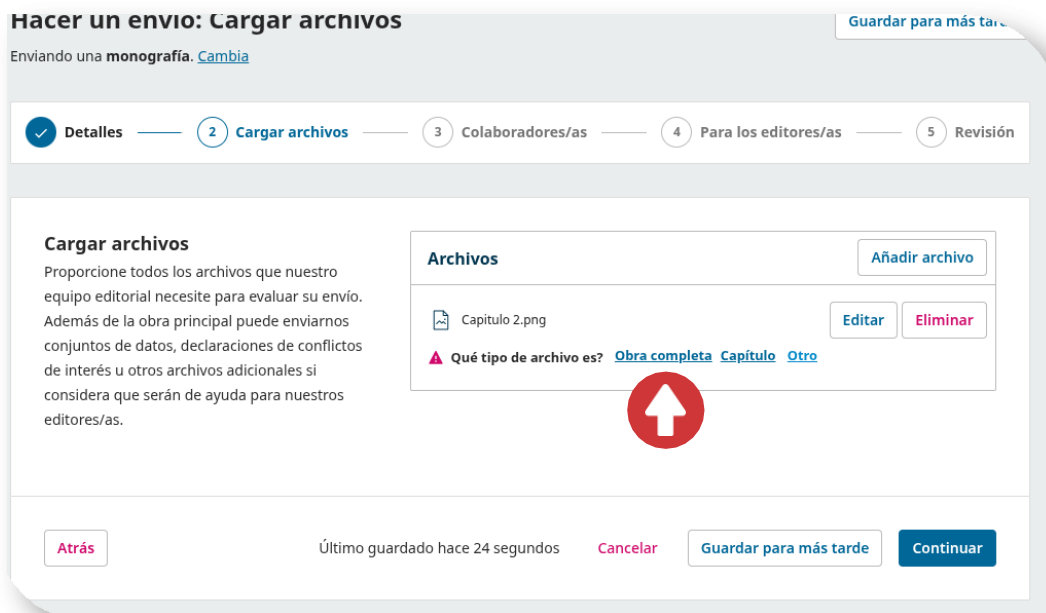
Hacer un envío: Cargar archivos

Guardar para más tarde

Enviando una **monografía**. Cambia

Detalles — 2 Cargar archivos — 3 Colaboradores/as — 4 Para los editores/as — 5 Revisión

Cargar archivos

Proporcione todos los archivos que nuestro equipo editorial necesite para evaluar su envío. Además de la obra principal puede enviarnos conjuntos de datos, declaraciones de conflictos de interés u otros archivos adicionales si considera que serán de ayuda para nuestros editores/as.

Archivos

Añadir archivo

Capitulo 2.png

Editar

Eliminar

Qué tipo de archivo es? Obra completa Capítulo Otro

Atrás

Último guardado hace 24 segundos

Cancelar

Guardar para más tarde

Continuar